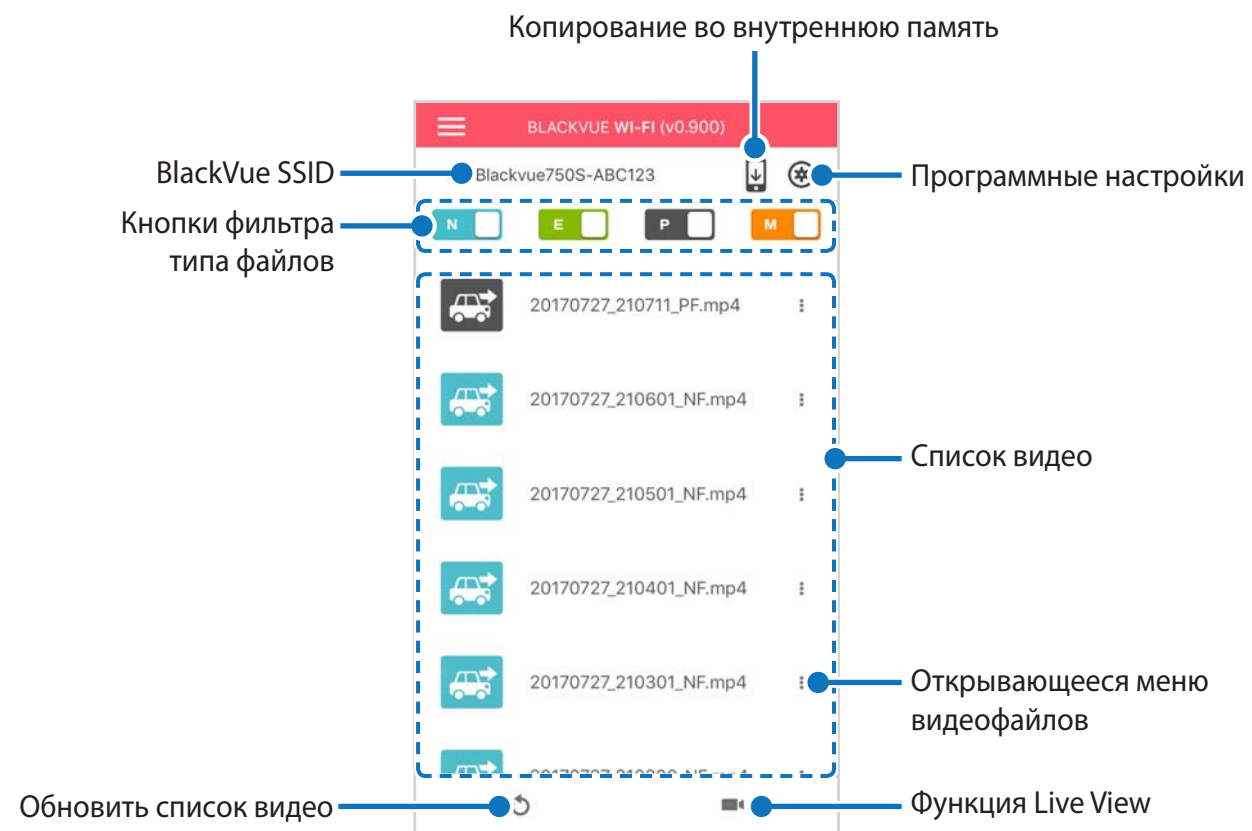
Копирование во внутреннюю память

BLACKVUE WI-FI (v0.900)

BlackVue SSID

Blackvue750S-ABC123

Программные настройки

Кнопки фильтра типа файлов

N

E

P

M

20170727_210711_PF.mp4

20170727_210601_NF.mp4

20170727_210501_NF.mp4

20170727_210401_NF.mp4

20170727_210301_NF.mp4

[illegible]

Список видео

Открывающееся меню видеофайлов

Обновить список видео

Функция Live View